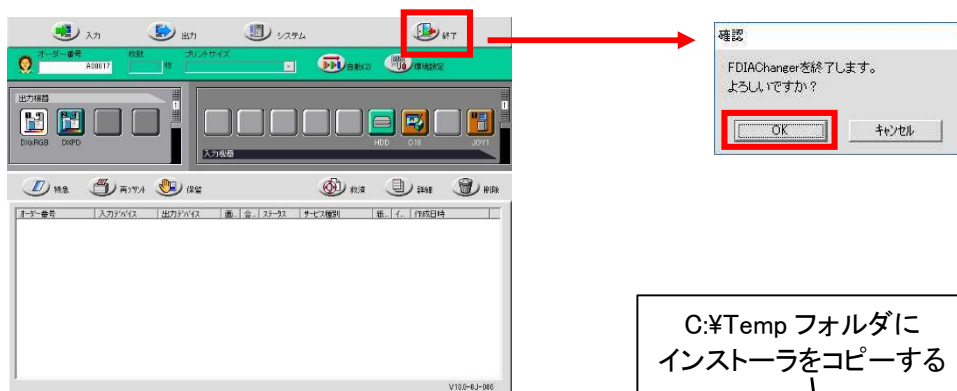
入力 出力 システム 終了

オーダー番号 A00017 枚数 枚 プリントサイズ

自動 環境設定

出力機器

DXGRGB DXPD

HDD C18 JOY1

入力機器

編集 再プリント 保留 救済 詳細 削除

| オーダー番号 | 入力デバイス | 出力デバイス | 画. | 合. | ステータス | サービス種別 | 紙. | イ. | 作成日時 |
|---|---|---|---|---|---|---|---|---|---|

V10.0-0J-006

確認

FDIAChangerを終了します。
よろしいですか？

OK キャンセル

C:¥Temp フォルダに
インストーラをコピーする